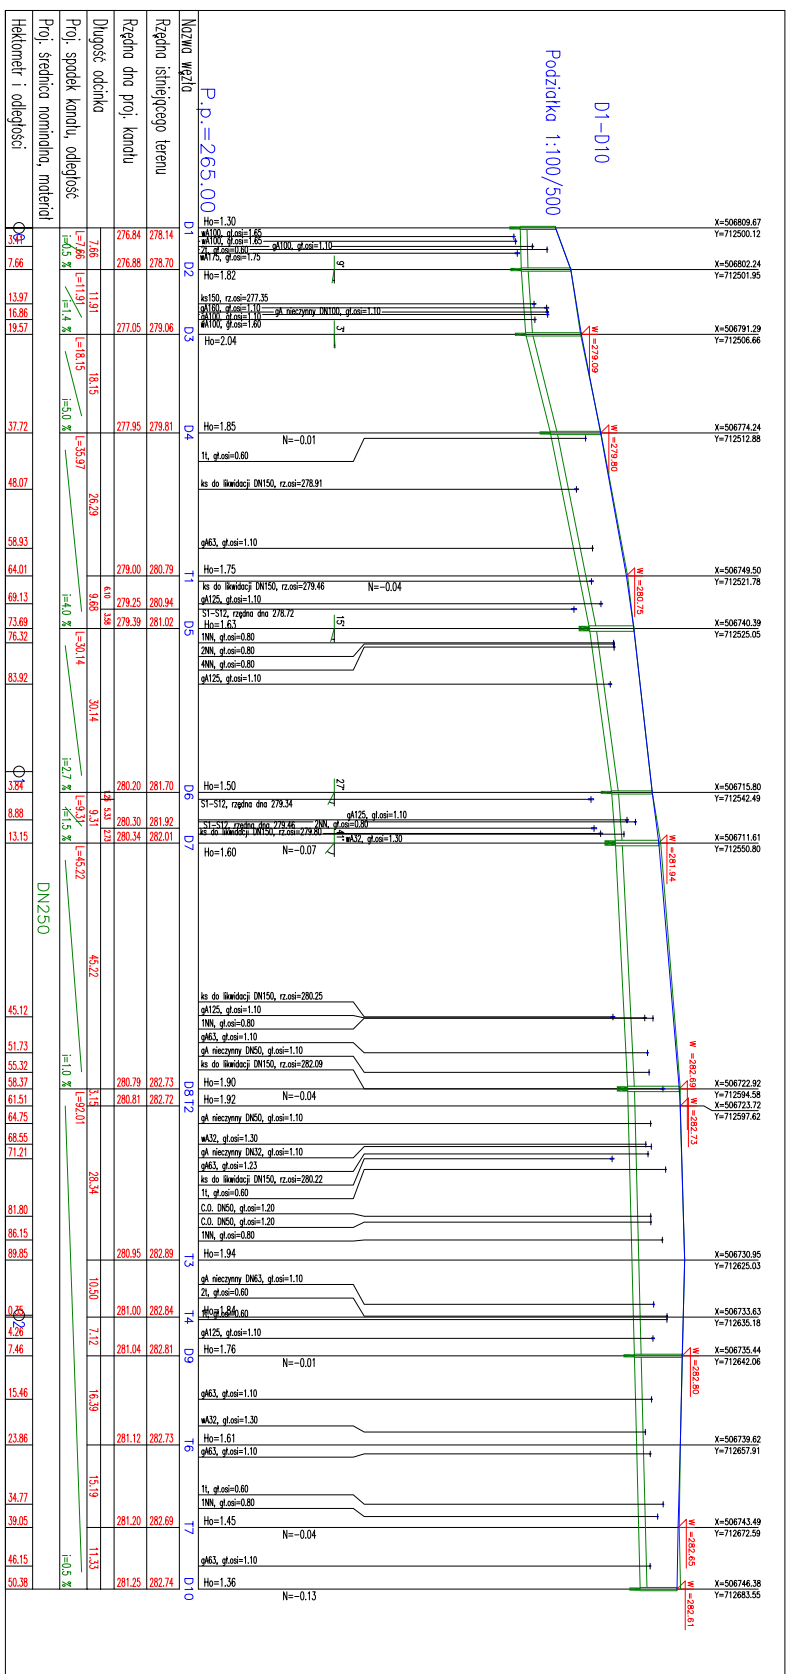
Nazwa węzła
Rzędna istniejącego terenu
Rzędna dna proj. kanału
Długość odcinka
Proj. spadek kanału, odległość
Proj. średnica nominalna, materiał
Hektometr i odległości

P.p.=265.00
Podziałka 1:100/500
D1-D10

D1 278.14 276.84 Ho=1.30 X=506809.67 Y=712500.12
3.41
wA100, gt.osi=1.65
wA100, gt.osi=1.65
2t, gt.osi=0.60
gA100, gt.osi=1.10
wA175, gt.osi=1.75
L=7.66 i=0.5 ‰ 7.66
D2 278.70 276.88 7.66 Ho=1.82 X=506802.24 Y=712501.95
13.97 ks150, rz.osi=277.35
16.86 gA160, gt.osi=1.10 gA nieczynny DN100, gt.osi=1.10
gA100, gt.osi=1.10
19.57 wA100, gt.osi=1.60
L=11.91 i=1.4 ‰ 11.91
D3 279.06 277.05 Ho=2.04 X=506791.29 Y=712506.66 W=279.09
L=18.15 i=5.0 ‰ 18.15
D4 279.81 277.95 37.72 Ho=1.85 N=-0.01 X=506774.24 Y=712512.88 W=279.80
1t, gt.osi=0.60
48.07 ks do likwidacji DN150, rz.osi=278.91
L=35.97 i=4.0 ‰ 26.29
58.93 gA63, gt.osi=1.10
T1 280.79 279.00 64.01 Ho=1.75 X=506749.50 Y=712521.78 W=280.75
ks do likwidacji DN150, rz.osi=279.46 N=-0.04
69.13 gA125, gt.osi=1.10 6.10 9.68
280.94 279.25
S1-S12, rzędna dna 278.72
D5 281.02 279.39 73.69 3.58 Ho=1.63 X=506740.39 Y=712525.05
76.32 1NN, gt.osi=0.80
2NN, gt.osi=0.80
4NN, gt.osi=0.80
83.92 gA125, gt.osi=1.10
L=30.14 i=2.7 ‰ 30.14
D6 281.70 280.20 3.84 Ho=1.50 X=506715.80 Y=712542.49
S1-S12, rzędna dna 279.34
8.88 gA125, gt.osi=1.10 281.92 280.30 L=9.31 i=1.5 ‰ 9.31 5.33
S1-S12, rzędna dna 279.46 2NN, gt.osi=0.80
ks do likwidacji DN150, rz.osi=279.80 wA32, gt.osi=1.30
D7 282.01 280.34 13.15 Ho=1.60 N=-0.07 X=506711.61 Y=712550.80 W=281.94
DN250
L=45.22 45.22
45.12 ks do likwidacji DN150, rz.osi=280.25
gA125, gt.osi=1.10
1NN, gt.osi=0.80
51.73 gA63, gt.osi=1.10
gA nieczynny DN50, gt.osi=1.10
55.32 ks do likwidacji DN150, rz.osi=282.09
i=1.0 ‰
D8 282.73 280.79 58.37 Ho=1.90 X=506722.92 Y=712594.58 W=282.69
T2 282.72 280.81 61.51 Ho=1.92 N=-0.04 X=506723.72 Y=712597.62 W=282.73
3.15 L=92.01
64.75 gA nieczynny DN50, gt.osi=1.10
68.55 wA32, gt.osi=1.30
71.21 gA nieczynny DN32, gt.osi=1.10
gA63, gt.osi=1.23
ks do likwidacji DN150, rz.osi=280.22
1t, gt.osi=0.60
28.34
81.80 C.O. DN50, gt.osi=1.20
86.15 C.O. DN50, gt.osi=1.20
1NN, gt.osi=0.80
T3 282.89 280.95 89.85 Ho=1.94 X=506730.95 Y=712625.03
gA nieczynny DN63, gt.osi=1.10
2t, gt.osi=0.60
10.50
T4 282.84 281.00 0.35 Ho=1.84 1t, gt.osi=0.60 X=506733.63 Y=712635.18
4.26 gA125, gt.osi=1.10
7.12
D9 282.81 281.04 7.46 Ho=1.76 N=-0.01 X=506735.44 Y=712642.06 W=282.80
15.46 gA63, gt.osi=1.10
16.39
wA32, gt.osi=1.30
T6 282.73 281.12 23.86 Ho=1.61 X=506739.62 Y=712657.91
gA63, gt.osi=1.10
15.19
34.77 1t, gt.osi=0.60
1NN, gt.osi=0.80
T7 282.69 281.20 39.05 Ho=1.45 N=-0.04 X=506743.49 Y=712672.59 W=282.65
46.15 gA63, gt.osi=1.10
11.33 i=0.5 ‰
D10 282.74 281.25 50.38 Ho=1.36 N=-0.13 X=506746.38 Y=712683.55 W=282.61